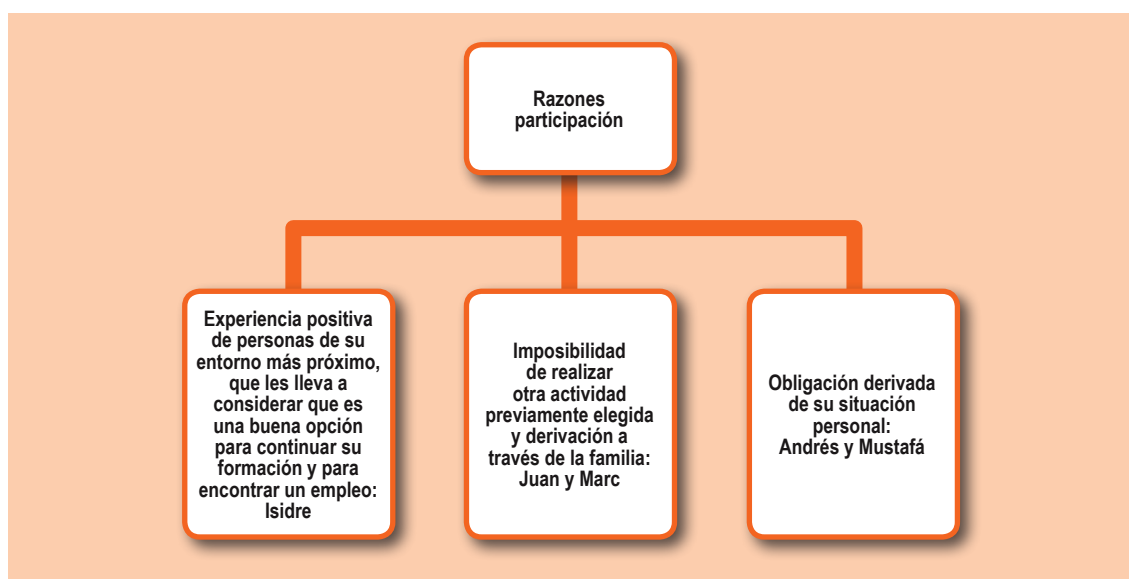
Razones participación

Experiencia positiva de personas de su entorno más próximo, que les lleva a considerar que es una buena opción para continuar su formación y para encontrar un empleo: Isidre

Imposibilidad de realizar otra actividad previamente elegida y derivación a través de la familia: Juan y Marc

Obligación derivada de su situación personal: Andrés y Mustafá